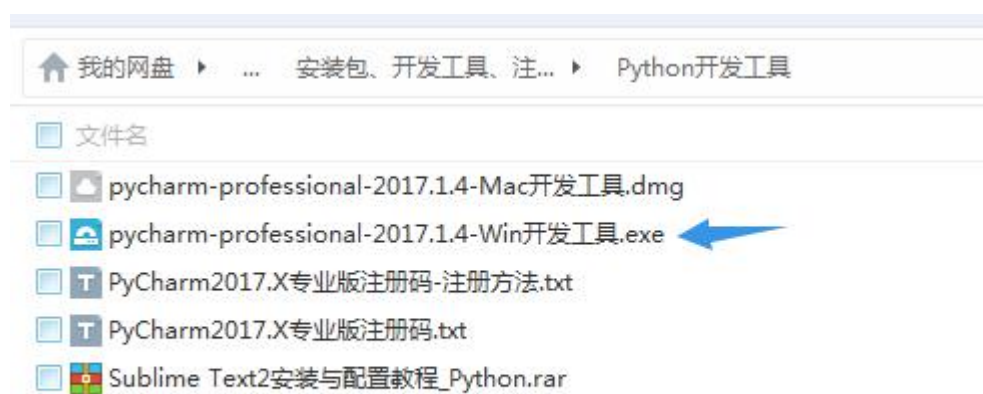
我的网盘 ▸ ... 安装包、开发工具、注... ▸ Python开发工具

文件名

pycharm-professional-2017.1.4-Mac开发工具.dmg

pycharm-professional-2017.1.4-Win开发工具.exe

PyCharm2017.X专业版注册码-注册方法.txt

PyCharm2017.X专业版注册码.txt

Sublime Text2安装与配置教程_Python.rar